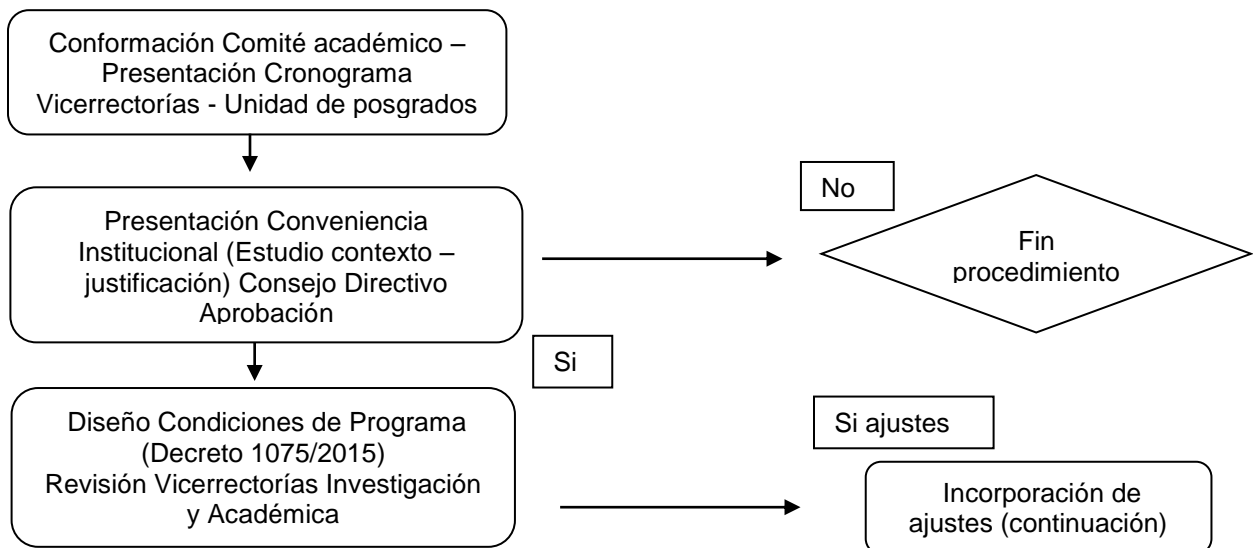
Conformación Comité académico – Presentación Cronograma Vicerrectorías - Unidad de posgrados

Presentación Conveniencia Institucional (Estudio contexto – justificación) Consejo Directivo Aprobación

No

Fin procedimiento

Si

Diseño Condiciones de Programa (Decreto 1075/2015) Revisión Vicerrectorías Investigación y Académica

Si ajustes

Incorporación de ajustes (continuación)